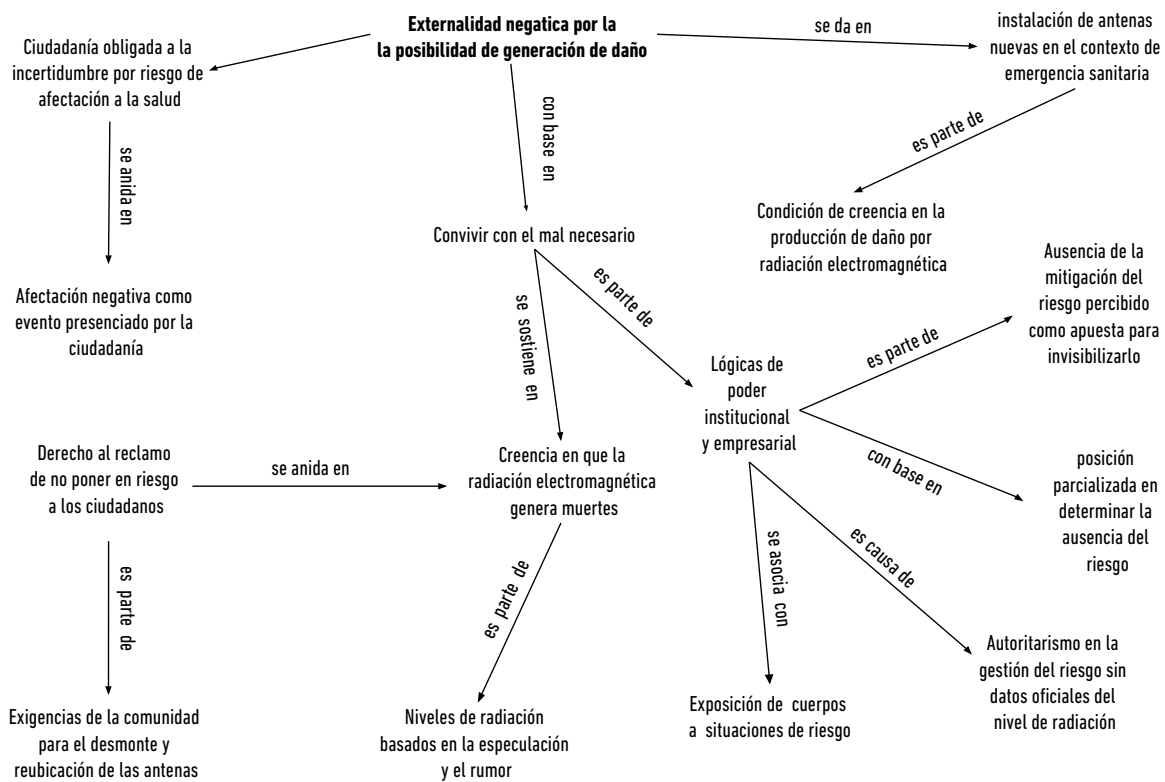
Externalidad negatica por la la posibilidad de generación de daño

se da en

instalación de antenas nuevas en el contexto de emergencia sanitaria

Ciudadanía obligada a la incertidumbre por riesgo de afectación a la salud

con base en

es parte de

se anida en

Condición de creencia en la producción de daño por radiación electromagnética

Convivir con el mal necesario

es parte de

Ausencia de la mitigación del riesgo percibido como apuesta para invisibilizarlo

Afectación negativa como evento presenciado por la ciudadanía

se sostiene en

Lógicas de poder institucional y empresarial

es parte de

Derecho al reclamo de no poner en riesgo a los ciudadanos

se anida en

Creencia en que la radiación electromagnética genera muertes

con base en

posición parcializada en determinar la ausencia del riesgo

es parte de

es parte de

se asocia con

es causa de

Autoritarismo en la gestión del riesgo sin datos oficiales del nivel de radiación

Exigencias de la comunidad para el desmonte y reubicación de las antenas

Niveles de radiación basados en la especulación y el rumor

Exposición de cuerpos a situaciones de riesgo